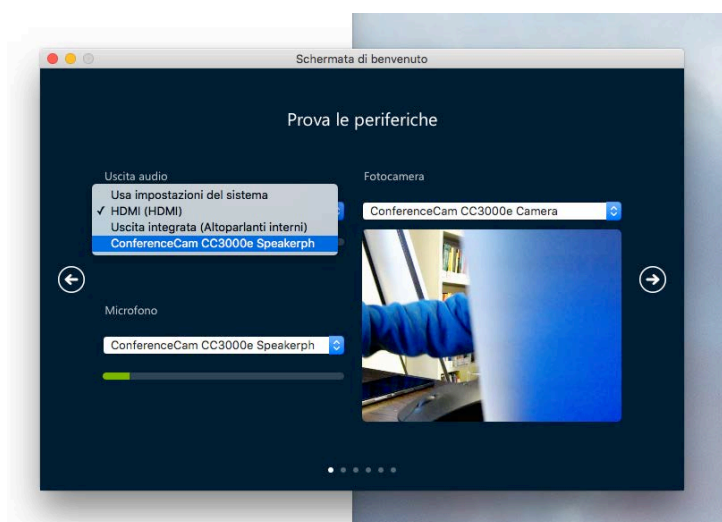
Schermata di benvenuto

Prova le periferiche

Uscita audio

Usa impostazioni del sistema
✓ HDMI (HDMI)
Uscita integrata (Altoparlanti interni)
ConferenceCam CC3000e Speakerph

Fotocamera

ConferenceCam CC3000e Camera

Microfono

ConferenceCam CC3000e Speakerph